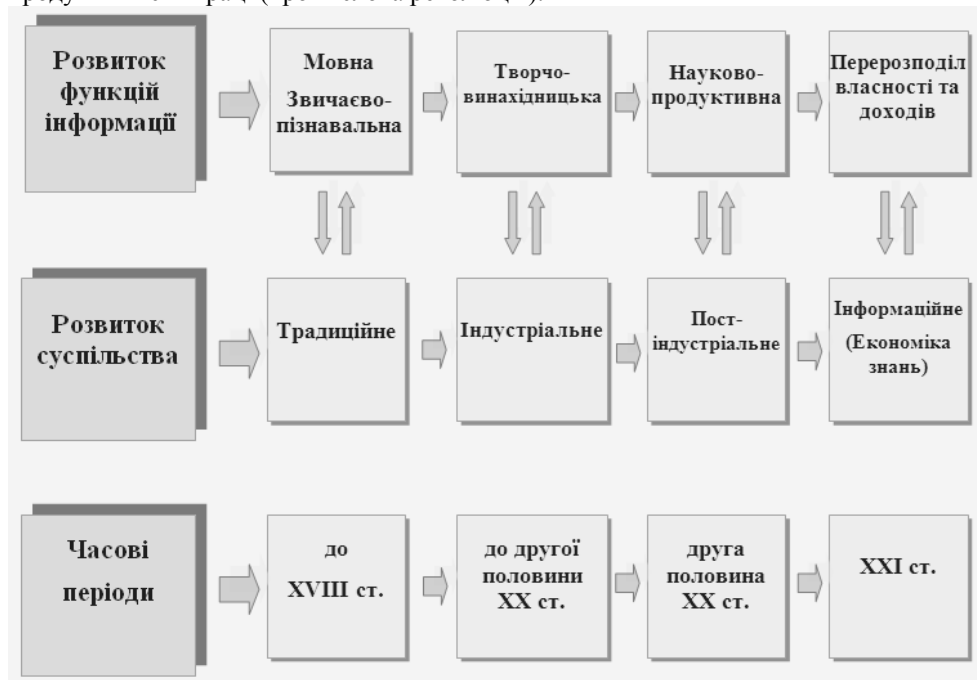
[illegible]

Розвиток функцій інформації

Мовна Звичаєво-пізнавальна

Творчо-винахідницька

Науково-продуктивна

Перерозподіл власності та доходів

Розвиток суспільства

Традиційне

Індустріальне

Пост-індустріальне

Інформаційне (Економіка знань)

Часові періоди

до XVIII ст.

до другої половини XX ст.

друга половина XX ст.

XXI ст.